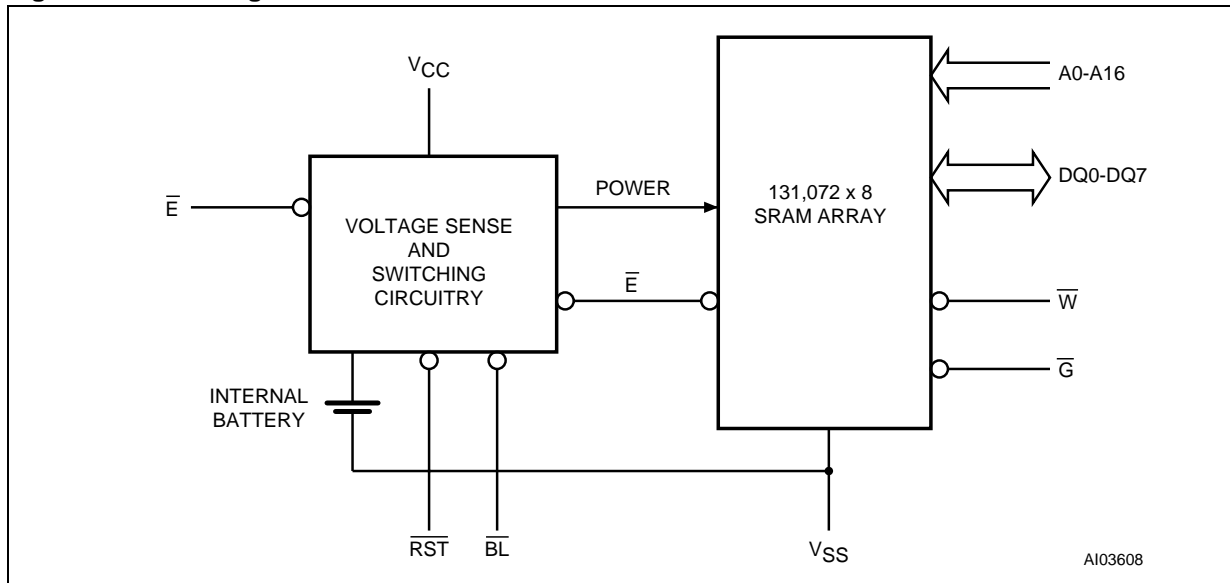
$V_{CC}$

$\overline{E}$

VOLTAGE SENSE AND SWITCHING CIRCUITRY

POWER

$\overline{E}$

131,072 x 8 SRAM ARRAY

A0-A16

DQ0-DQ7

$\overline{W}$

$\overline{G}$

INTERNAL BATTERY

$\overline{RST}$

$\overline{BL}$

$V_{SS}$

AI03608